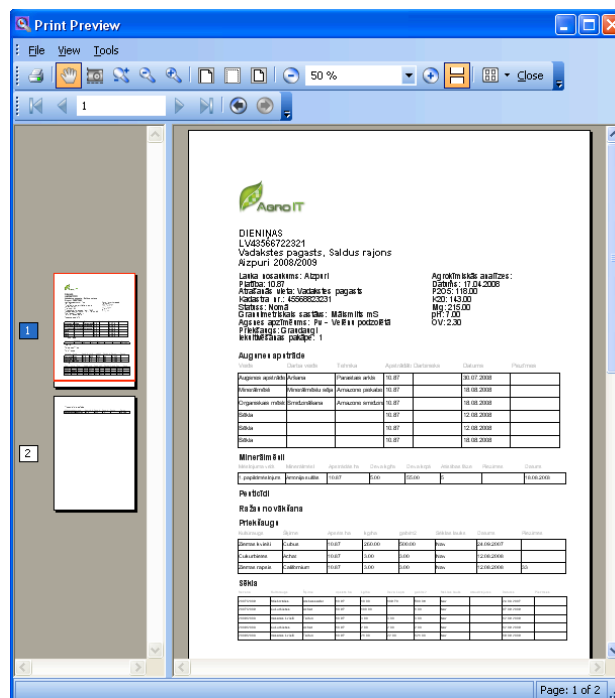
Print Preview

File View Tools

50 % Close

1

1

2

Agro IT

DIENINAS
LV43566722321
Vadakstes pagasts, Saldus rajons
Aizpuri 2008/2009

Lauka nosaukums: Aizpuri
Platība: 10.87
Atrašanās vieta: Vadakstes pagasts
Kadastra nr.: 45568823231
Statuss: Nomā
Granulometriskais sastāvs: Mālsmilts mS
Augsnes apzīmējums: Pu - Velēnu podzolēti
Priekšaugs: Griķi
Iekultivēšanas pakāpe: 1

Agroķīmiskās analīzes:
Datums: 17.04.2008
P2O5: 118.00
K2O: 143.00
Mg: 215.00
pH: 7.00
OV: 2.30

Augsnes apstrāde

| Veids | Darba veids | Tehnika | Apstrādāti | Darbinieks | Datums | Piezīmes |
|---|---|---|---|---|---|---|
| Augsnes apstrāde | Aršana | Panarlaes arkls | 10.87 | | 30.07.2008 | |
| Minerālmēsli | Minerālmēslu sēja | Amazone jaskabe | 10.87 | | 18.08.2008 | |
| Organiskais mēsls | Smidzināšana | Amazone smidzin. | 10.87 | | 18.08.2008 | |
| Sēkla | | | 10.87 | | 12.08.2008 | |
| Sēkla | | | 10.87 | | 12.08.2008 | |
| Sēkla | | | 10.87 | | 18.08.2008 | |

Minerālmēsli

| Mēslojuma veids | Minerālmēsli | Apstrādāti ha | Deva kg/ha | Deva kg/ha | Aktīvās bāzes | Piezīmes | Datums |
|---|---|---|---|---|---|---|---|
| 1. papildmēslojums | Amonija nitrāts | 10.87 | 5.00 | 55.00 | 1 | | 16.08.2008 |

Pesticīdi

Ražas novākšana

Priekšaugi

| Kultūraugs | Šķirne | Apstrādāti ha | Ražība | Ražība | Sēklas tauks | Datums | Piezīmes |
|---|---|---|---|---|---|---|---|
| Ziemas kvieši | Cubus | 10.87 | 250.00 | 250.00 | Nav | 28.09.2007 | |
| Cukurbietes | Achat | 10.87 | 3.00 | 3.00 | Nav | 12.08.2008 | |
| Ziemas rapsis | Californium | 10.87 | 3.00 | 3.00 | Nav | 12.08.2008 | 33 |

Sēkla

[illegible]

Page: 1 of 2